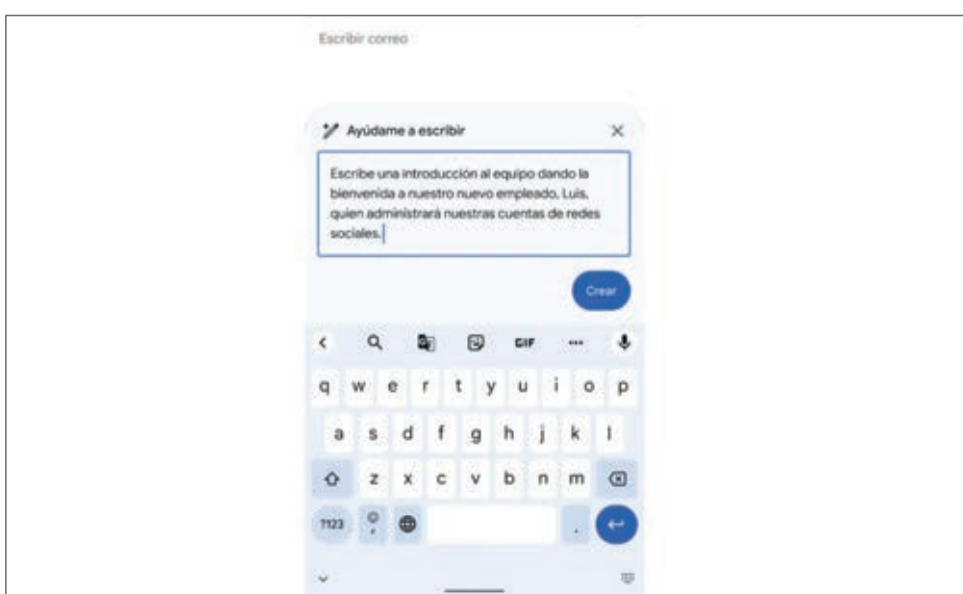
Escribir correo

Ayúdame a escribir

×

Escribe una introducción al equipo dando la bienvenida a nuestro nuevo empleado, Luis, quien administrará nuestras cuentas de redes sociales.

Crear

GIF

q w e r t y u i o p

a s d f g h j k l

z x c v b n m

?123 ☺ ,

.